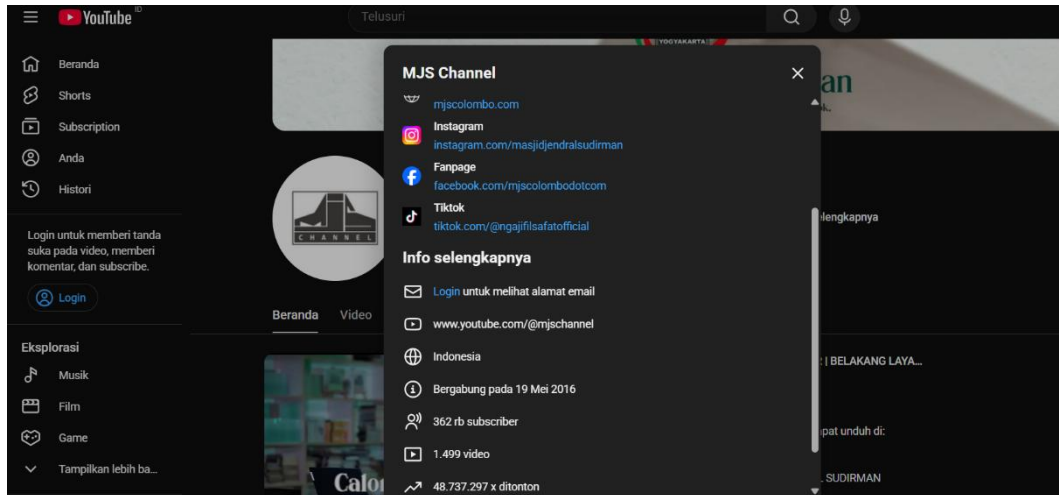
YouTube ID

Telusuri

Beranda
Shorts
Subscription
Anda
Histori

Login untuk memberi tanda suka pada video, memberi komentar, dan subscribe.

Login

Eksplorasi
Musik
Film
Game
Tampilkan lebih ba...

YOGYAKARTA

an

CHANNEL

Beranda Video

Calo

MJS Channel

mjscolombo.com

Instagram
instagram.com/masjidjendralsudirman

Fanpage
facebook.com/mjscolombodotcom

Tiktok
tiktok.com/@ngajifilsafatofficial

Info selengkapnya

Login untuk melihat alamat email

www.youtube.com/@mjschannel

Indonesia

Bergabung pada 19 Mei 2016

362 rb subscriber

1.499 video

48.737.297 x ditonton

elengkapnya

: | BELAKANG LAYA...

pat unduh di:

. SUDIRMAN